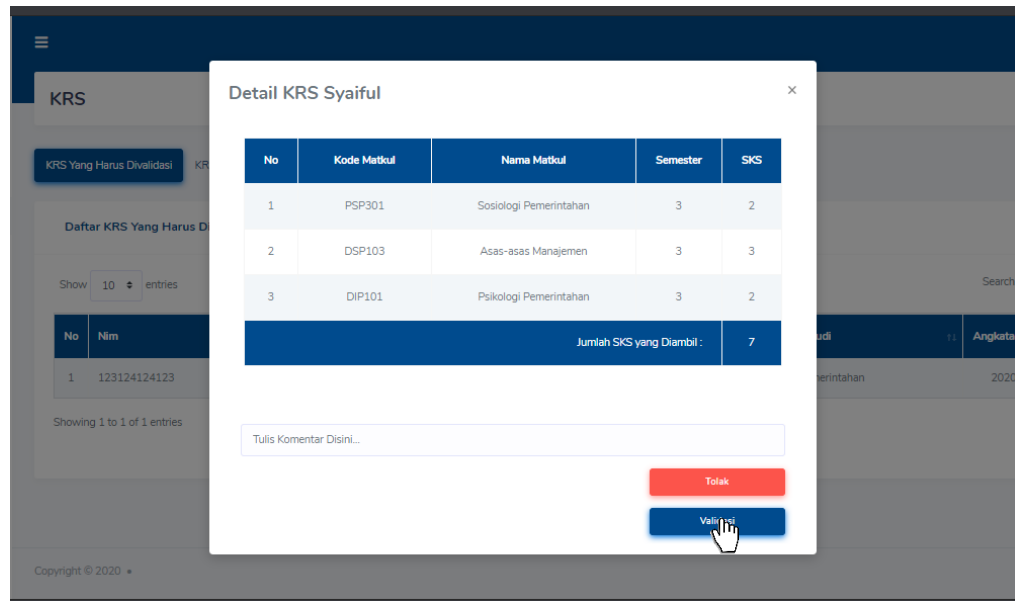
KRS

KRS Yang Harus Divalidasi KR

Daftar KRS Yang Harus D

Show 10 entries

Search

| No | Nim | | udi | Angkata |
|---|---|---|---|---|
| 1 | 123124124123 | | erintahan | 2020 |

Showing 1 to 1 of 1 entries

Copyright © 2020 •

Detail KRS Syaiful

×

| No | Kode Matkul | Nama Matkul | Semester | SKS |
|---|---|---|---|---|
| 1 | PSP301 | Sosiologi Pemerintahan | 3 | 2 |
| 2 | DSP103 | Asas-asas Manajemen | 3 | 3 |
| 3 | DIP101 | Psikologi Pemerintahan | 3 | 2 |
| Jumlah SKS yang Diambil : | | | | 7 |

Tulis Komentar Disini...

Tolak

Vali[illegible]si